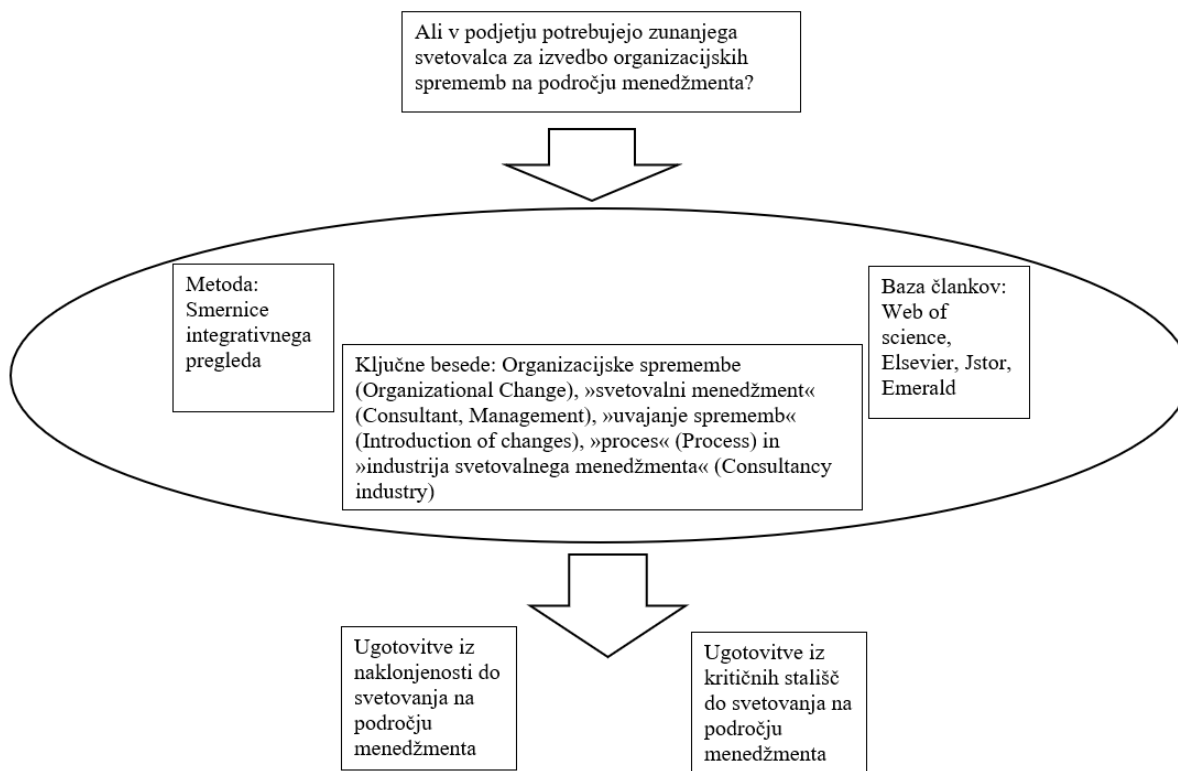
Ali v podjetju potrebujejo zunanjega svetovalca za izvedbo organizacijskih sprememb na področju menedžmenta?

Metoda: Smernice integrativnega pregleda

Ključne besede: Organizacijske spremembe (Organizational Change), »svetovalni menedžment« (Consultant, Management), »uvajanje sprememb« (Introduction of changes), »proces« (Process) in »industrija svetovalnega menedžmenta« (Consultancy industry)

Baza člankov: Web of science, Elsevier, Jstor, Emerald

Ugotovitve iz naklonjenosti do svetovanja na področju menedžmenta

Ugotovitve iz kritičnih stališč do svetovanja na področju menedžmenta